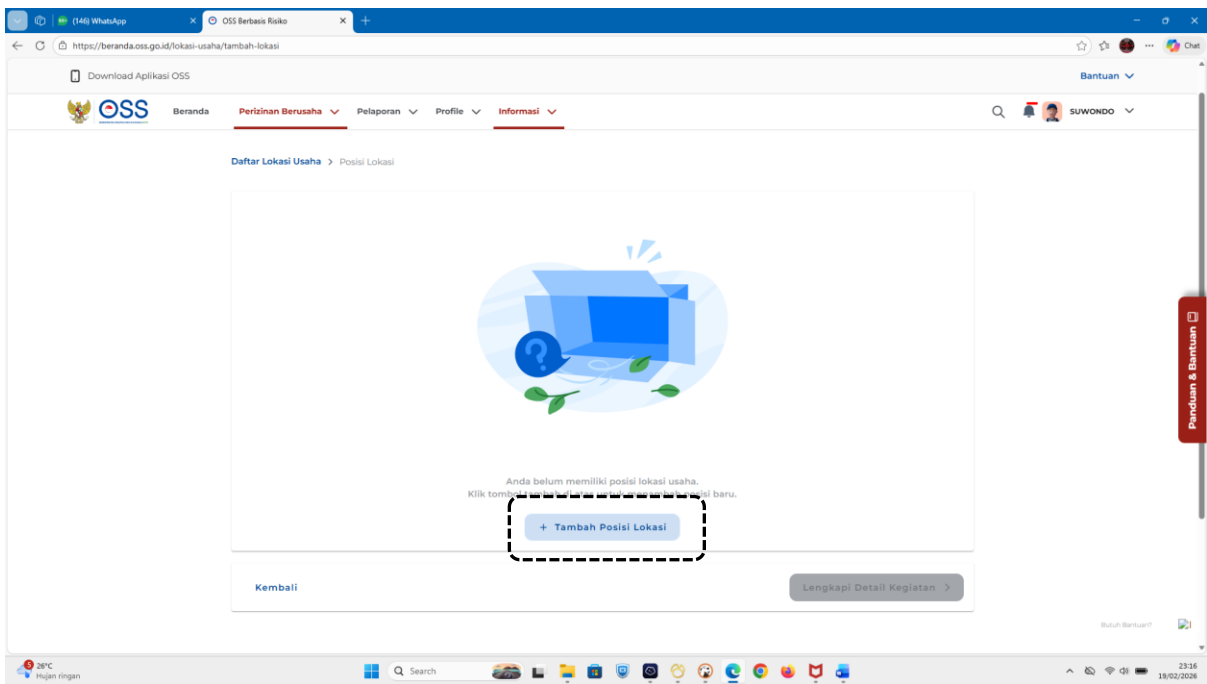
(146) WhatsApp
OSS Berbasis Risiko
https://beranda.oss.go.id/lokasi-usaha/tambah-lokasi
Chat

Download Aplikasi OSS
Bantuan

OSS
Beranda
Perizinan Berusaha
Pelaporan
Profile
Informasi
SUWONDO

Daftar Lokasi Usaha > Posisi Lokasi

Anda belum memiliki posisi lokasi usaha.
Klik tombol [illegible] baru.

+ Tambah Posisi Lokasi

Kembali
Lengkapi Detail Kegiatan >

Panduan & Bantuan

Butuh Bantuan?

26°C
Hujan ringan
Search
23:16
19/02/2026